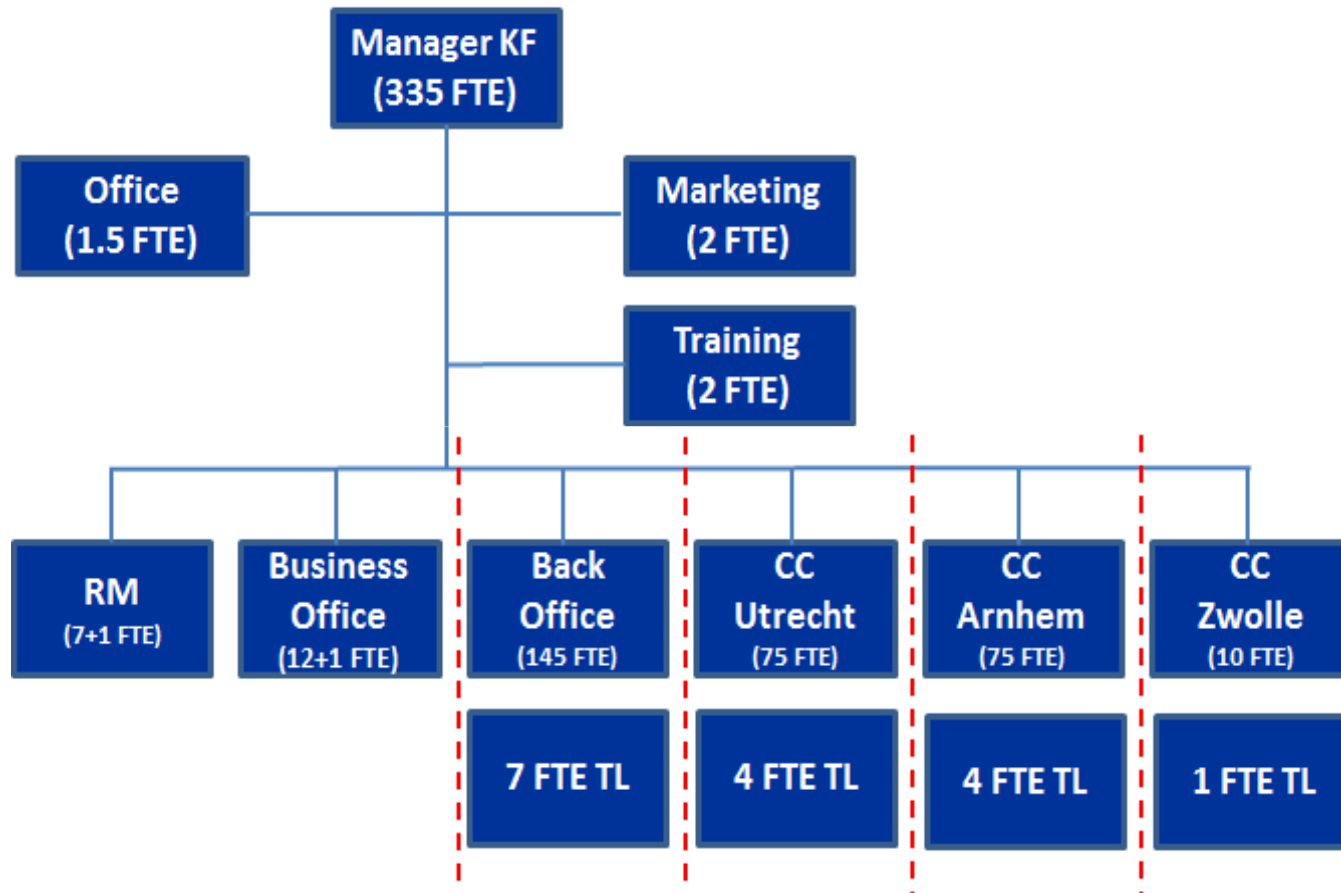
Manager KF
(335 FTE)

Office
(1.5 FTE)

Marketing
(2 FTE)

Training
(2 FTE)

RM
(7+1 FTE)

Business Office
(12+1 FTE)

Back Office
(145 FTE)

CC Utrecht
(75 FTE)

CC Arnhem
(75 FTE)

CC Zwolle
(10 FTE)

7 FTE TL

4 FTE TL

4 FTE TL

1 FTE TL